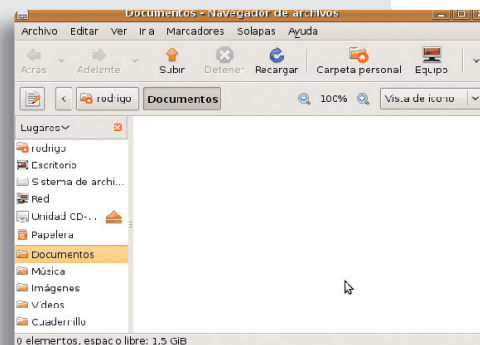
Documentos - Navegador de archivos

Archivo Editar Ver Ir a Marcadores Solapas Ayuda

Atrás Adelante Subir Detener Recargar Carpeta personal Equipo

rodrigo Documentos 100% Vista de icono

Lugares

rodrigo
Escritorio
Sistema de archi...
Red
Unidad CD-...
Papelera
Documentos
Música
Imágenes
Vídeos
Cuaderrillo

0 elementos, espacio libre: 1,5 GiB